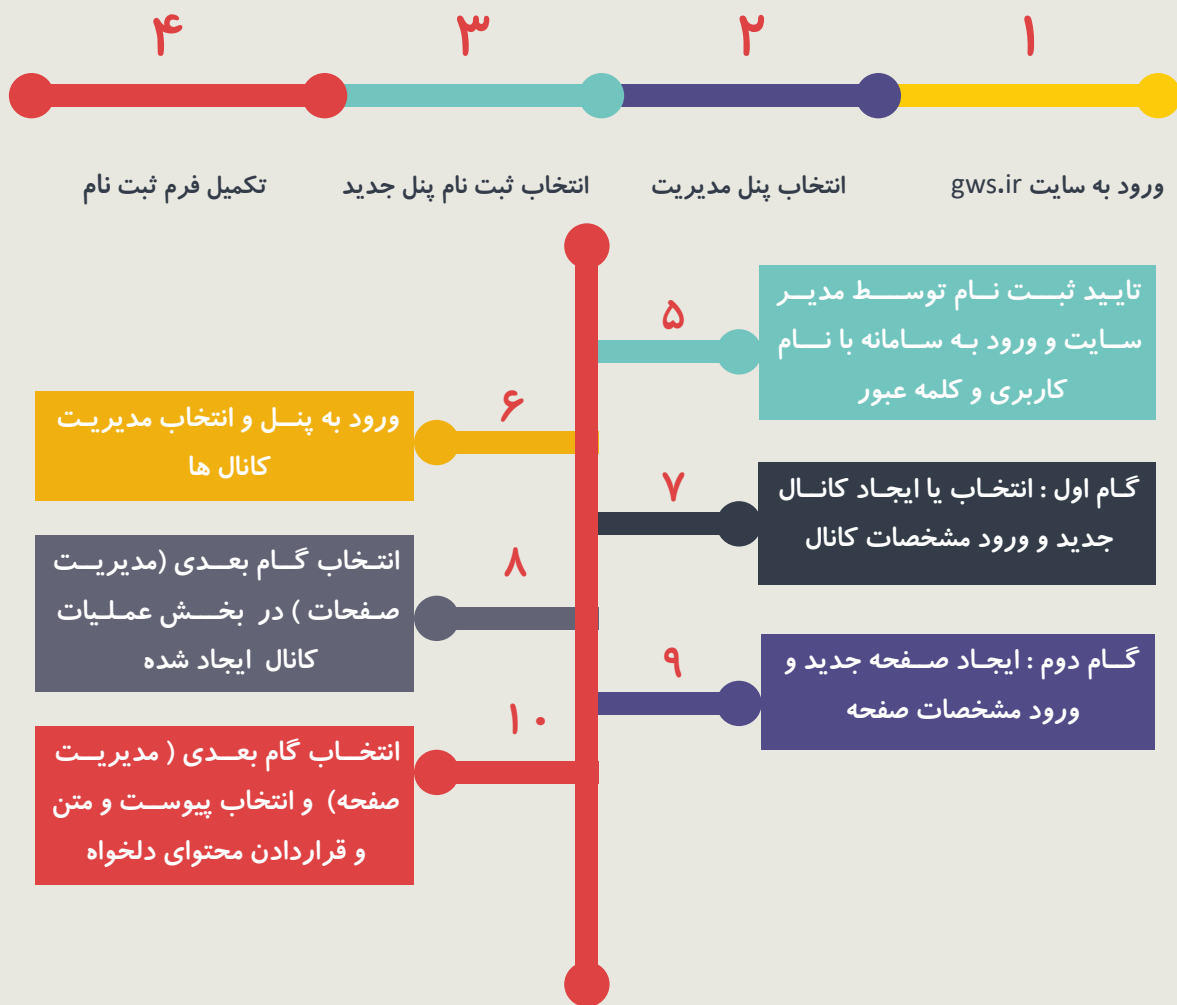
۱ ورود به سایت gws.ir

۲ انتخاب پنل مدیریت

۳ انتخاب ثبت نام پنل جدید

۴ تکمیل فرم ثبت نام

۵ تایید ثبت نام توسط مدیر سایت و ورود به سامانه با نام کاربری و کلمه عبور

۶ ورود به پنل و انتخاب مدیریت کانال ها

۷ گام اول : انتخاب یا ایجاد کانال جدید و ورود مشخصات کانال

۸ انتخاب گام بعدی (مدیریت صفحات ) در بخش عملیات کانال ایجاد شده

۹ گام دوم : ایجاد صفحه جدید و ورود مشخصات صفحه

۱۰ انتخاب گام بعدی ( مدیریت صفحه) و انتخاب پیوست و متن و قراردادن محتوای دلخواه